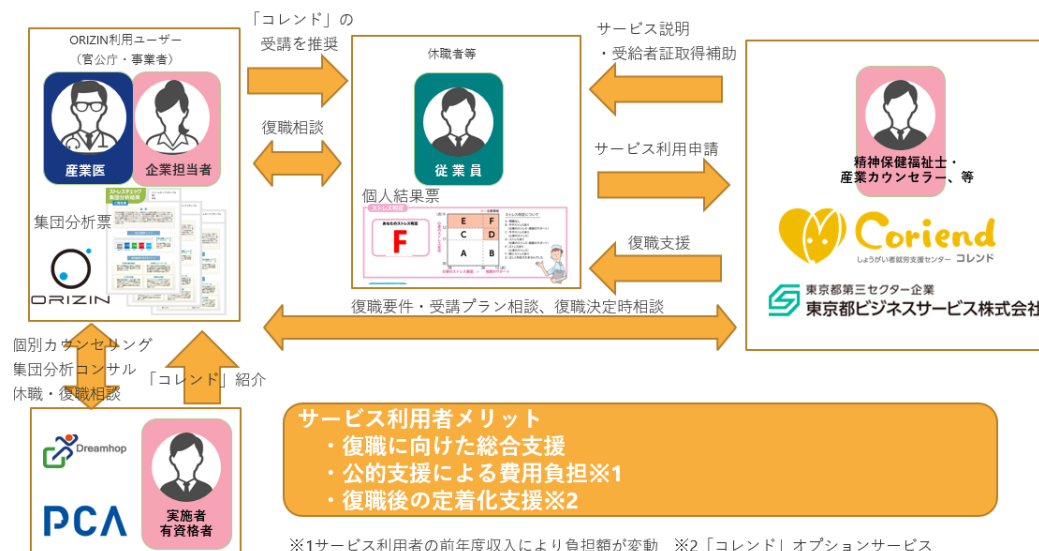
ORIZIN利用ユーザー
（官公庁・事業者）

産業医

企業担当者

集団分析票

ORIZIN

「コレンド」の受講を推奨

復職相談

休職者等

従業員

個人結果票

F

E F
C D
A B

サービス説明
・受給者証取得補助

サービス利用申請

復職支援

精神保健福祉士・
産業カウンセラー、等

Coriend
しょうがい者就労支援センター コレンド

東京都第三セクター企業
東京都ビジネスサービス株式会社

復職要件・受講プラン相談、復職決定時相談

個別カウンセリング
集団分析コンサル
休職・復職相談

「コレンド」紹介

Dreamhop

PCA

実施者
有資格者

サービス利用者メリット
・復職に向けた総合支援
・公的支援による費用負担※1
・復職後の定着化支援※2

※1サービス利用者の前年度収入により負担額が変動　※2「コレンド」オプションサービス